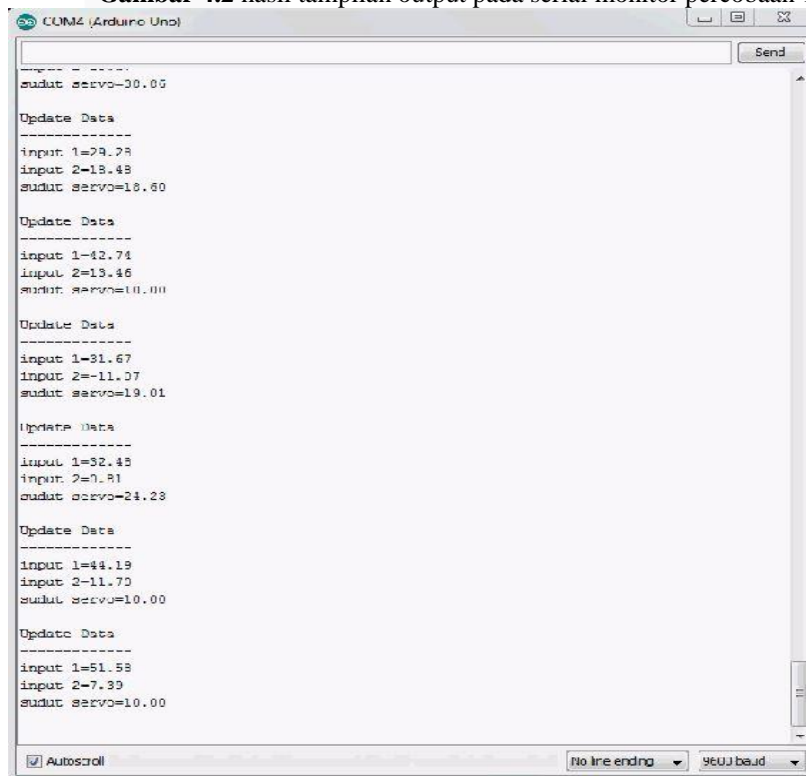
Gambar 4.2 hasil tampilan output pada serial monitor percobaan

COM4 (Arduino Uno)

Send

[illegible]
sudut servo=30.06

Update Data
-------------
input 1=29.28
input 2=18.48
sudut servo=18.60

Update Data
-------------
input 1=42.74
input 2=13.46
sudut servo=10.00

Update Data
-------------
input 1=31.67
input 2=-11.07
sudut servo=19.01

Update Data
-------------
input 1=32.48
input 2=0.81
sudut servo=24.28

Update Data
-------------
input 1=44.19
input 2=11.70
sudut servo=10.00

Update Data
-------------
input 1=51.58
input 2=7.39
sudut servo=10.00

Autoscroll

No line ending

9600 baud